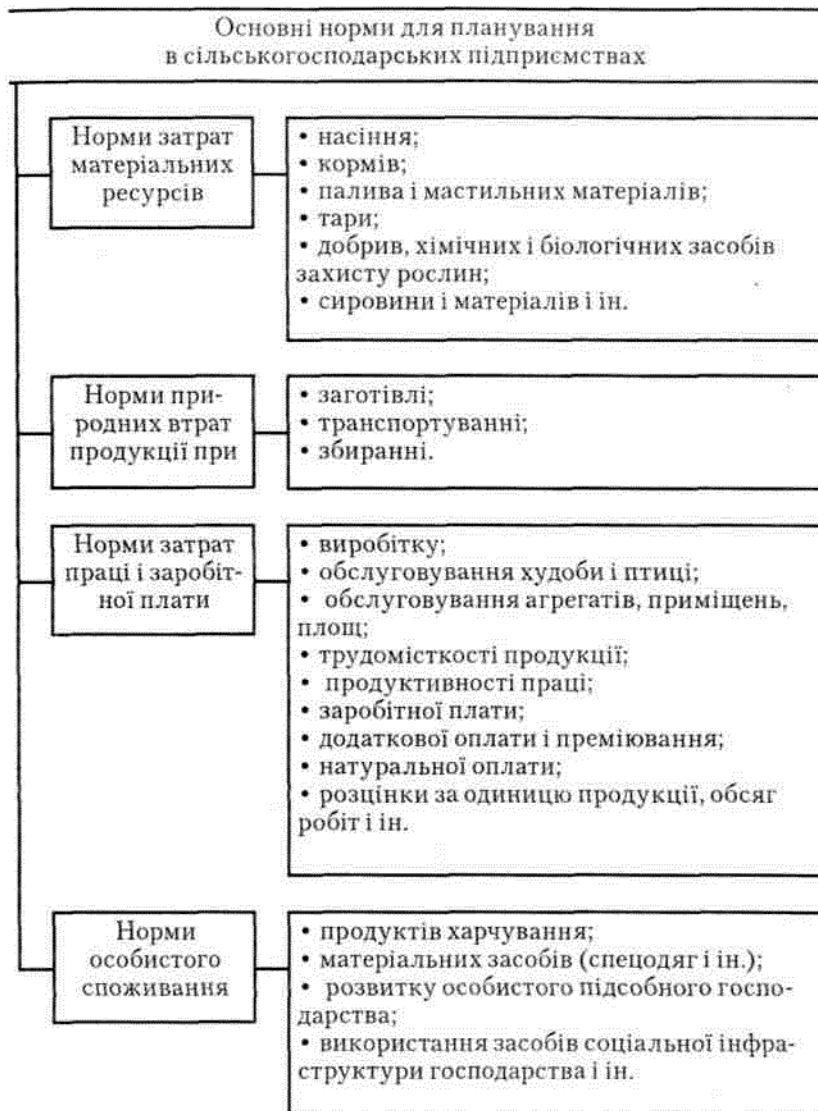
Основні норми для планування в сільськогосподарських підприємствах

Норми затрат матеріальних ресурсів

• насіння;
• кормів;
• палива і мастильних матеріалів;
• тари;
• добрив, хімічних і біологічних засобів захисту рослин;
• сировини і матеріалів і ін.

Норми природних втрат продукції при

• заготівлі;
• транспортуванні;
• збиранні.

Норми затрат праці і заробітної плати

• виробітку;
• обслуговування худоби і птиці;
• обслуговування агрегатів, приміщень, площ;
• трудомісткості продукції;
• продуктивності праці;
• заробітної плати;
• додаткової оплати і преміювання;
• натуральної оплати;
• розцінки за одиницю продукції, обсяг робіт і ін.

Норми особистого споживання

• продуктів харчування;
• матеріальних засобів (спецодяг і ін.);
• розвитку особистого підсобного господарства;
• використання засобів соціальної інфраструктури господарства і ін.